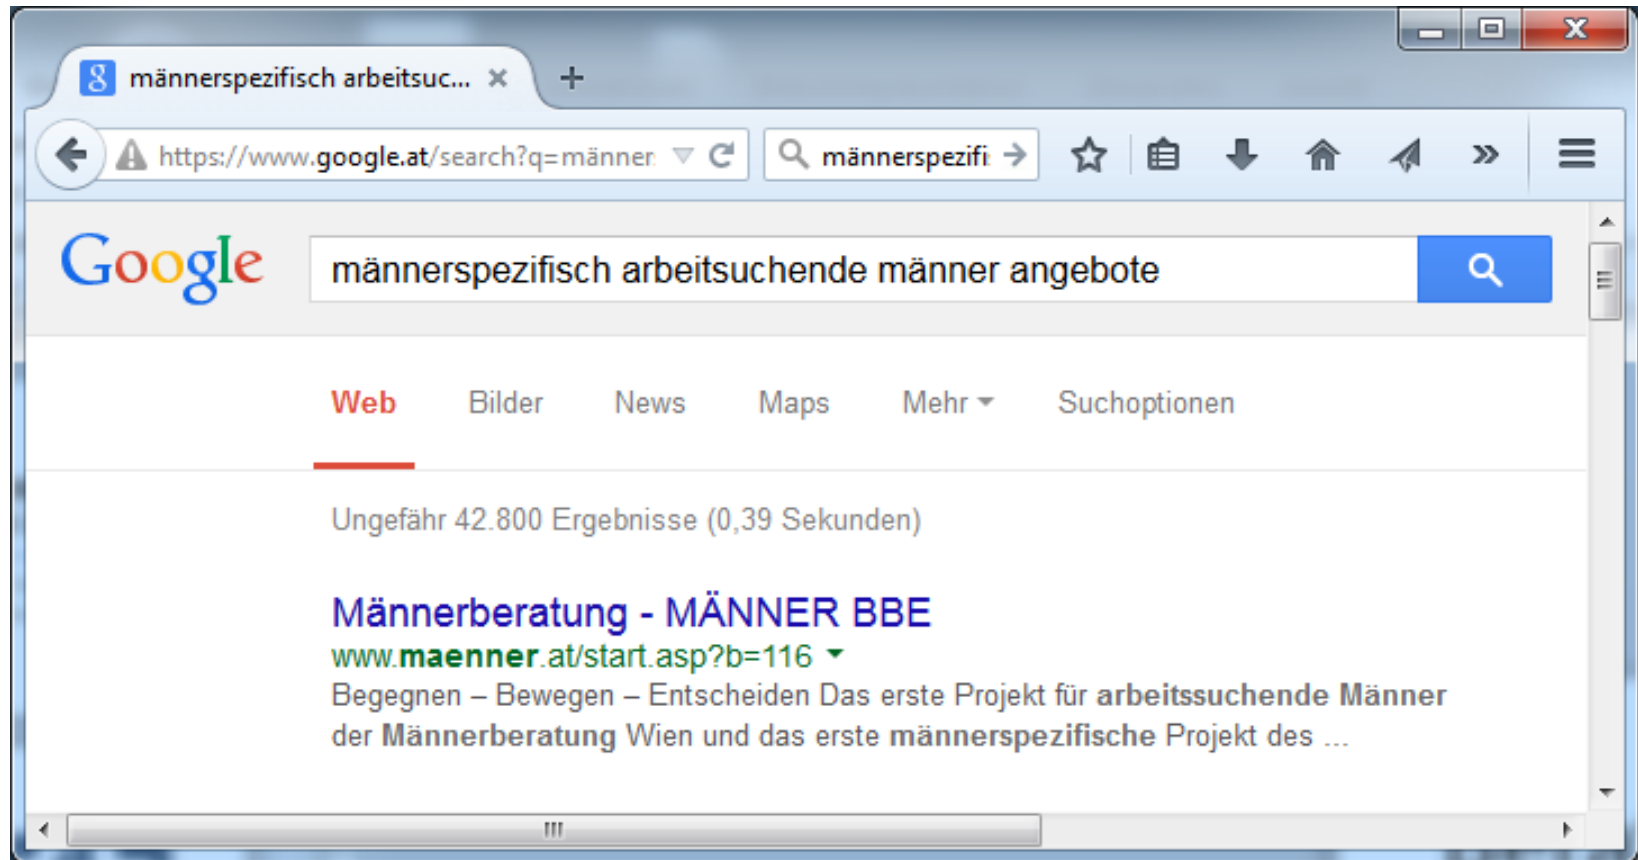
männerspezifisch arbeitsuc... ×

https://www.google.at/search?q=männer

männerspezifi

Google

männerspezifisch arbeitsuchende männer angebote

Web
Bilder
News
Maps
Mehr
Suchoptionen

Ungefähr 42.800 Ergebnisse (0,39 Sekunden)

Männerberatung - MÄNNER BBE
www.maenner.at/start.asp?b=116
Begegnen – Bewegen – Entscheiden Das erste Projekt für arbeitssuchende Männer der Männerberatung Wien und das erste männerspezifische Projekt des ...